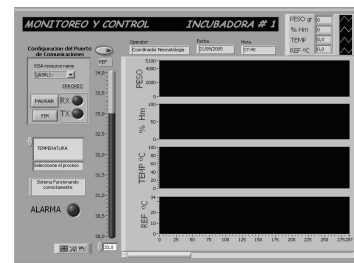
MONITOREO Y CONTROL INCUBADORA # 1

PESO gr 0
% Hm 0
TEMP 0,0
REF °C 0,0

Configuracion del Puerto de Comunicaciones

VISA resource name
COM1

ERRORES

PAUSAR RX
FIN TX

TEMPERATURA

Seleccione el proceso

Sistema Funcionando correctamente

ALARMA

REF

Operator
Coordinador Neonatología

Fecha
21/09/2005

Hora
15:48

PESO
% Hm
TEMP °C
REF °C

5100
0
100
0
100
0
40
0

0 25 50 75 100 125 150 175 200 225 250 275 297

34,0
30,0
20,0